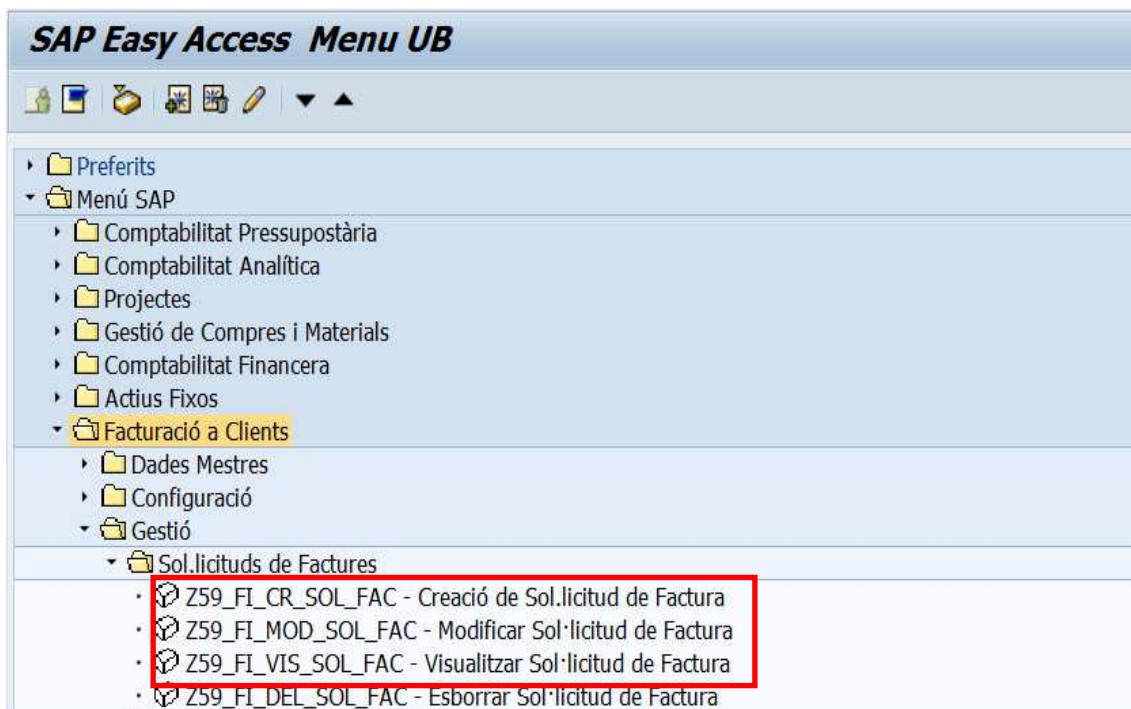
SAP Easy Access Menu UB

Preferits
Menú SAP
Comptabilitat Pressupostària
Comptabilitat Analítica
Projectes
Gestió de Compres i Materials
Comptabilitat Financera
Actius Fixos
Facturació a Clients
Dades Mestres
Configuració
Gestió
Sol.licituds de Factures
Z59_FI_CR_SOL_FAC - Creació de Sol.licitud de Factura
Z59_FI_MOD_SOL_FAC - Modificar Sol·licitud de Factura
Z59_FI_VIS_SOL_FAC - Visualitzar Sol·licitud de Factura
Z59_FI_DEL_SOL_FAC - Esborrar Sol·licitud de Factura